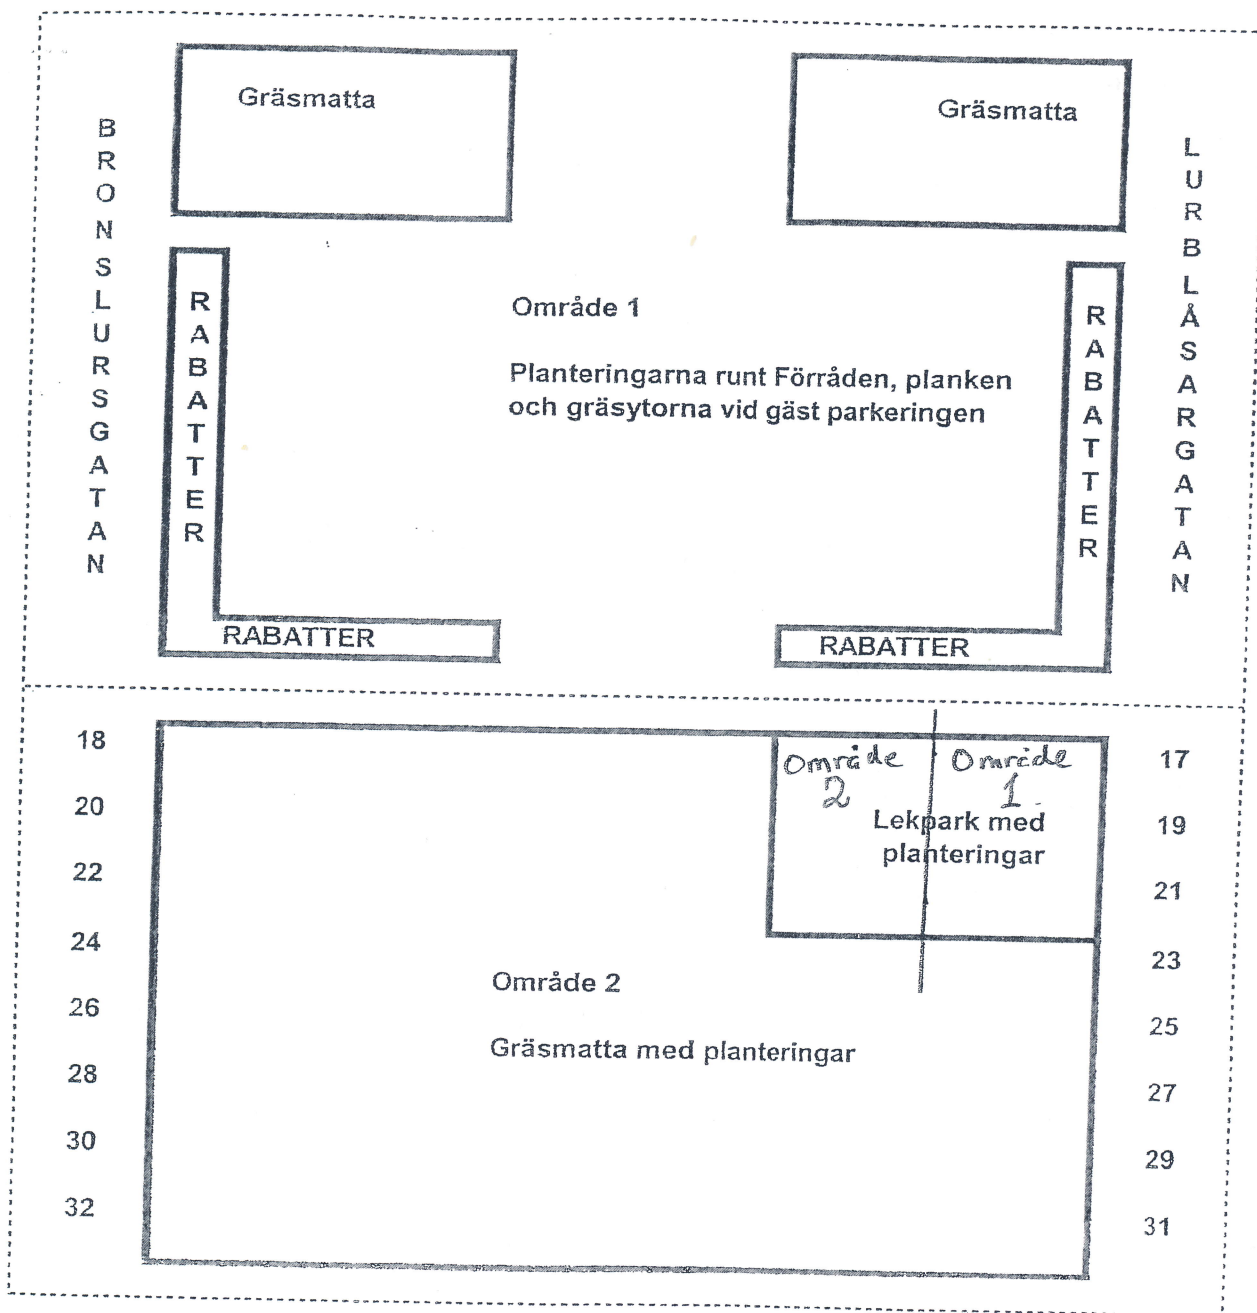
Gräsmatta

Gräsmatta

BRONSLURSGATAN

RABATTER

Område 1

Planteringarna runt Förråden, planken och gräsytorna vid gäst parkeringen

RABATTER

LURBLÅSARGATAN

RABATTER

RABATTER

18
20
22
24
26
28
30
32

Område 2

Område 1

Lekpark med planteringar

17
19
21
23
25
27
29
31

Område 2

Gräsmatta med planteringar